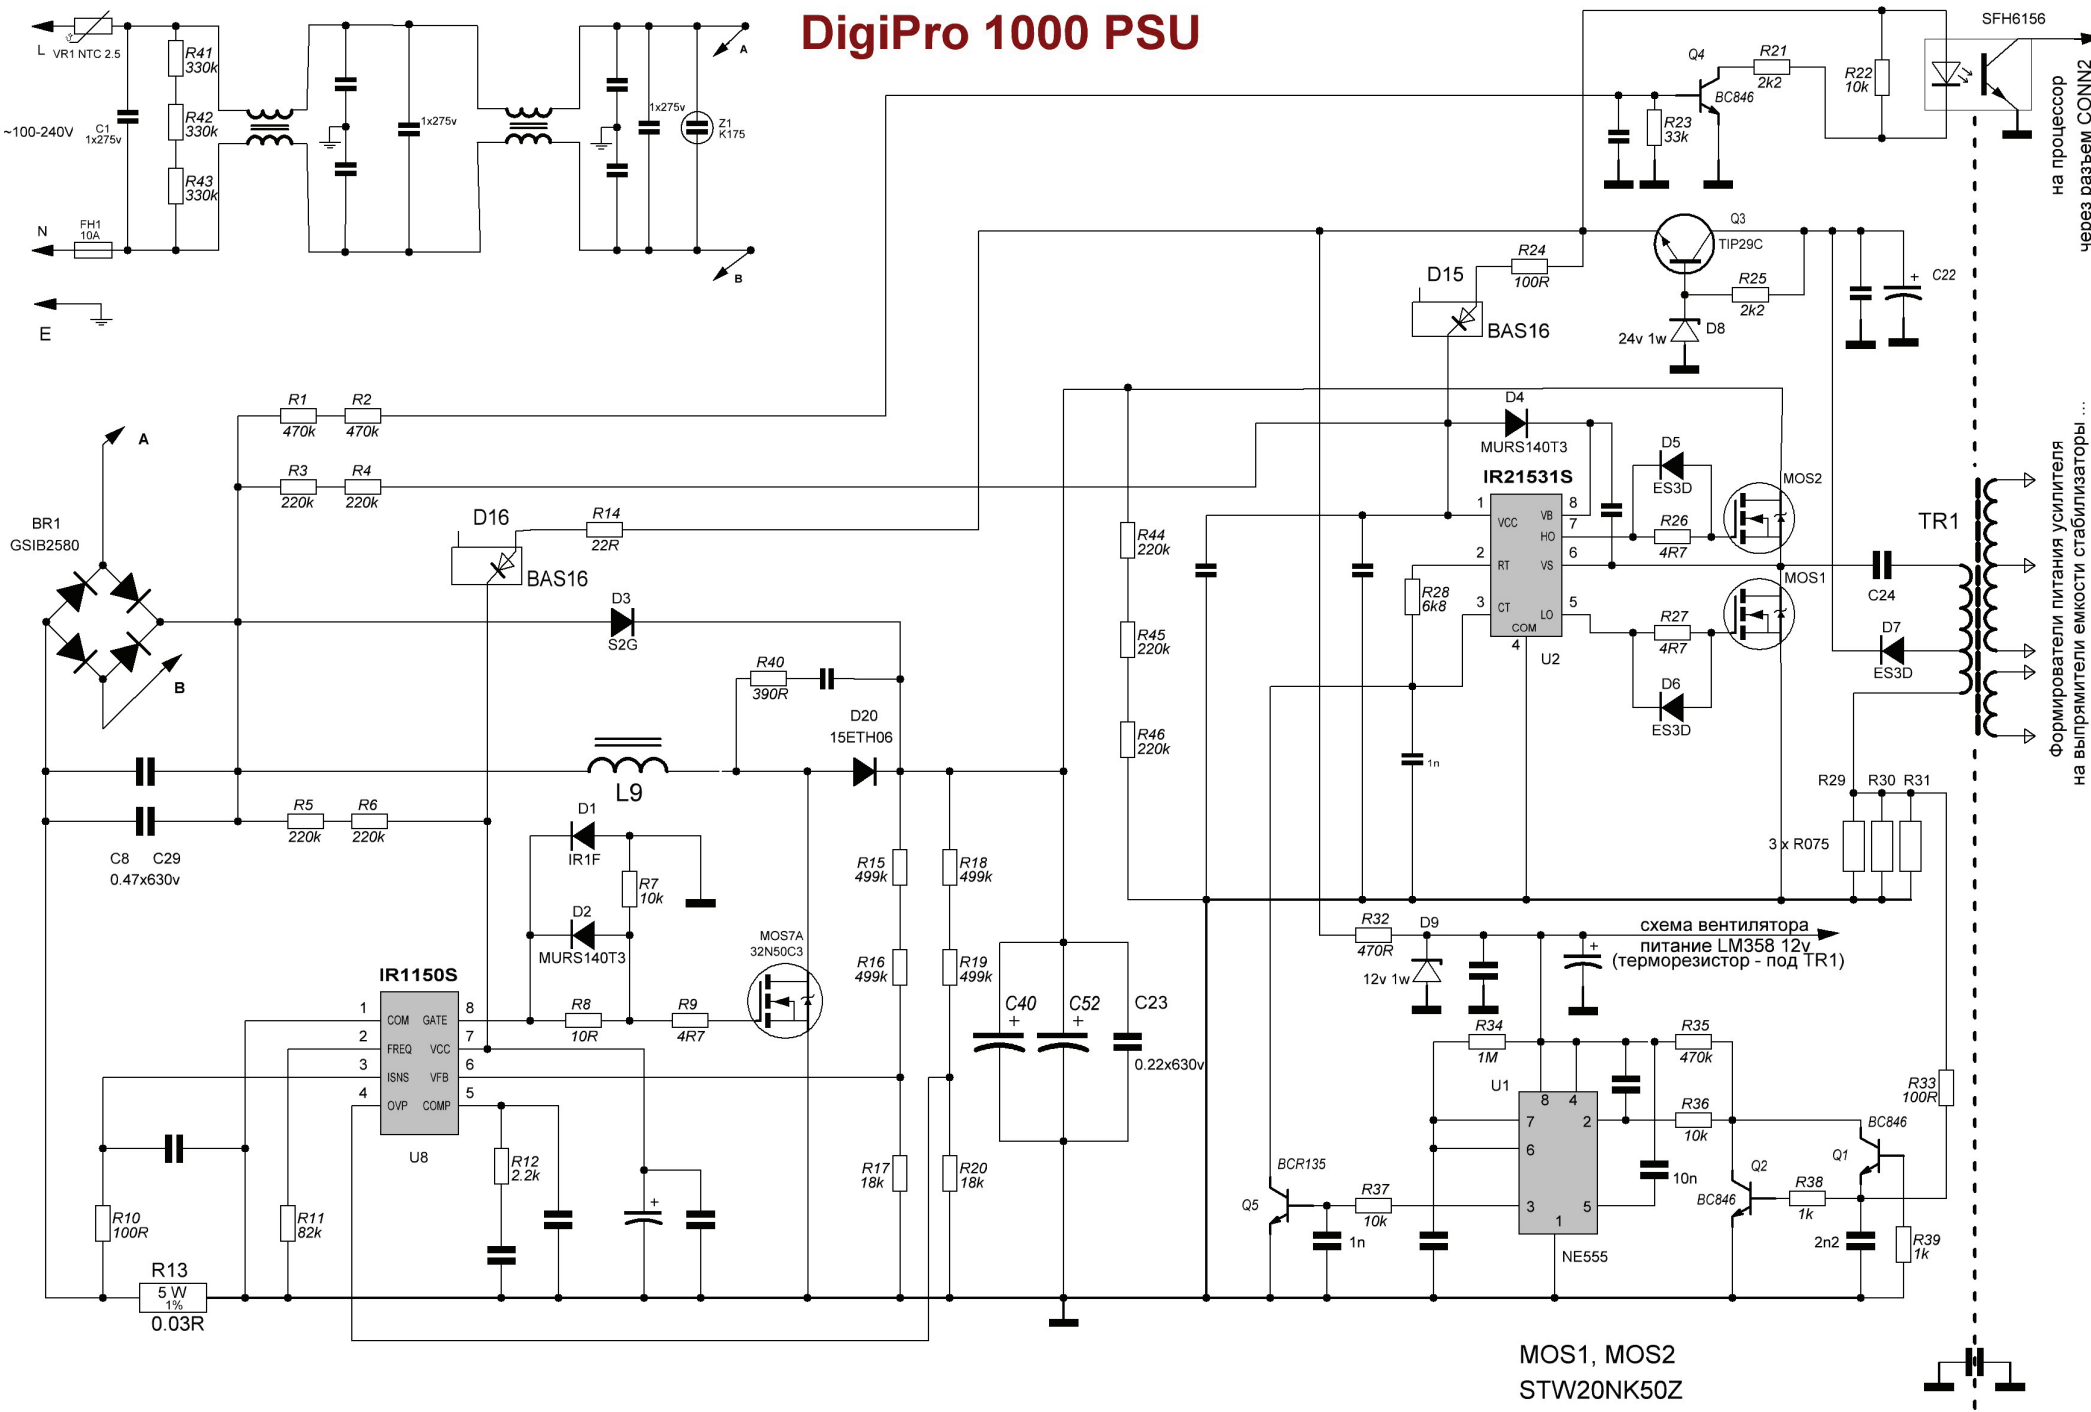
DigiPro 1000 PSU

L VR1 NTC 2.5
R41 330k
R42 330k
R43 330k
~100-240V C1 1x275v
1x275v
1x275v
Z1 K175
A
N FH1 10A
B
E

SFH6156
Q4 R21 2k2
BC846
R22 10k
R23 33k
на процессор через разъем CONN2
Q3
TIP29C
R24 100R
D15
BAS16
R25 2k2
C22
24v 1w D8

R1 470k R2 470k
R3 220k R4 220k
A
BR1 GSIB2580
B
D16
R14 22R
BAS16
D3 S2G
R40 390R
D20 15ETH06
L9
C8 C29 0.47x630v
R5 220k R6 220k
D1 IR1F
R7 10k
D2 MURS140T3
MOS7A 32N50C3
IR1150S
1 COM GATE 8
2 FREQ VCC 7
3 ISNS VFB 6
4 OVP COMP 5
U8
R8 10R
R9 4R7
R12 2.2k
R10 100R
R11 82k
R13 5 W 1% 0.03R
R15 499k
R16 499k
R17 18k
R18 499k
R19 499k
R20 18k
C40 C52 C23
0.22x630v
R44 220k
R45 220k
R46 220k

D4 MURS140T3
IR21531S
1 VCC VB 8
2 RT HO 7
VS 6
3 CT LO 5
COM 4
U2
D5 ES3D
R26 4R7
MOS2
MOS1
R27 4R7
D6 ES3D
R28 6k8
1n
C24
TR1
D7 ES3D
Формирователи питания усилителя на выпрямители емкости стабилизаторы ...
R29 R30 R31
3 x R075

R32 470R D9
12v 1w
схема вентилятора питание LM358 12v (терморезистор - под TR1)
R34 1M
R35 470k
U1
8 4
7 2
6
3 1 5
NE555
R36 10k
10n
R33 100R
BC846
Q1
Q2
BC846
R38 1k
2n2
R39 1k
BCR135
Q5
R37 10k
1n

MOS1, MOS2
STW20NK50Z